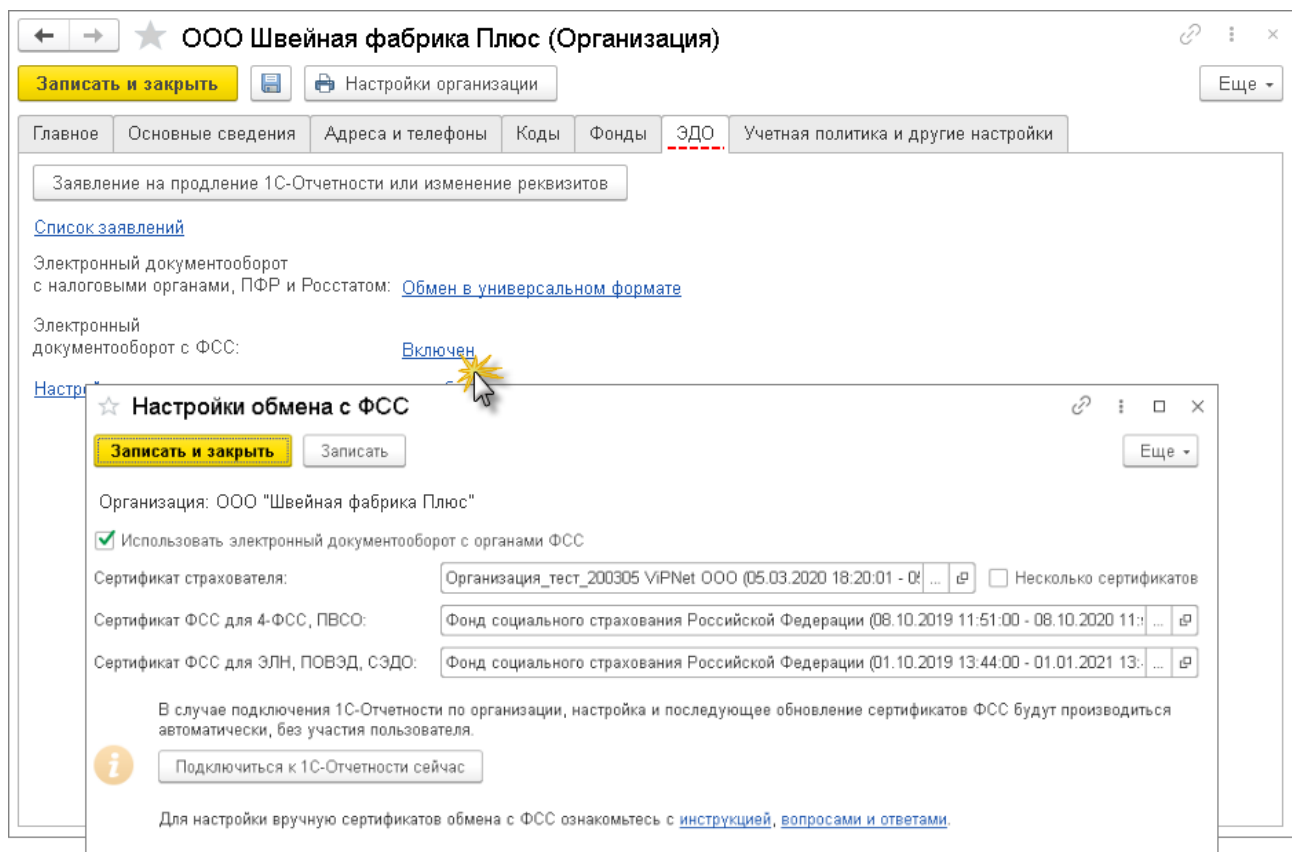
ООО Швейная фабрика Плюс (Организация)

Записать и закрыть | Настройки организации | Еще

Главное | Основные сведения | Адреса и телефоны | Коды | Фонды | ЭДО | Учетная политика и другие настройки

Заявление на продление 1С-Отчетности или изменение реквизитов

Список заявлений

Электронный документооборот с налоговыми органами, ПФР и Росстатом: Обмен в универсальном формате

Электронный документооборот с ФСС: Включен

Настр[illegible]

Настройки обмена с ФСС

Записать и закрыть | Записать | Еще

Организация: ООО "Швейная фабрика Плюс"

Использовать электронный документооборот с органами ФСС

Сертификат страхователя: Организация_тест_200305 ViPNet ООО (05.03.2020 18:20:01 - 0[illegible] ... Несколько сертификатов

Сертификат ФСС для 4-ФСС, ПВСО: Фонд социального страхования Российской Федерации (08.10.2019 11:51:00 - 08.10.2020 11:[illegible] ...

Сертификат ФСС для ЭЛН, ПОВЭД, СЭДО: Фонд социального страхования Российской Федерации (01.10.2019 13:44:00 - 01.01.2021 13:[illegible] ...

В случае подключения 1С-Отчетности по организации, настройка и последующее обновление сертификатов ФСС будут производиться автоматически, без участия пользователя.

Подключиться к 1С-Отчетности сейчас

Для настройки вручную сертификатов обмена с ФСС ознакомьтесь с инструкцией, вопросами и ответами.